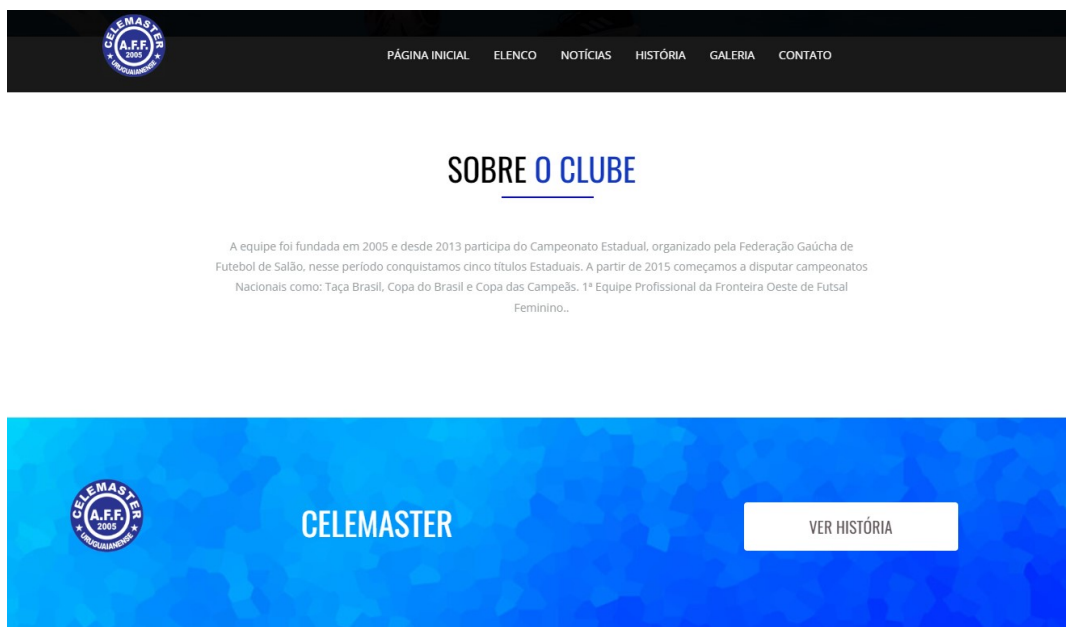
CELEMASTER
A.F.F.
2005
URUGUAIANENSE

PÁGINA INICIAL ELENCO NOTÍCIAS HISTÓRIA GALERIA CONTATO

SOBRE O CLUBE

A equipe foi fundada em 2005 e desde 2013 participa do Campeonato Estadual, organizado pela Federação Gaúcha de Futebol de Salão, nesse período conquistamos cinco títulos Estaduais. A partir de 2015 começamos a disputar campeonatos Nacionais como: Taça Brasil, Copa do Brasil e Copa das Campeãs. 1ª Equipe Profissional da Fronteira Oeste de Futsal Feminino..

CELEMASTER
A.F.F.
2005
URUGUAIANENSE

CELEMASTER

VER HISTÓRIA